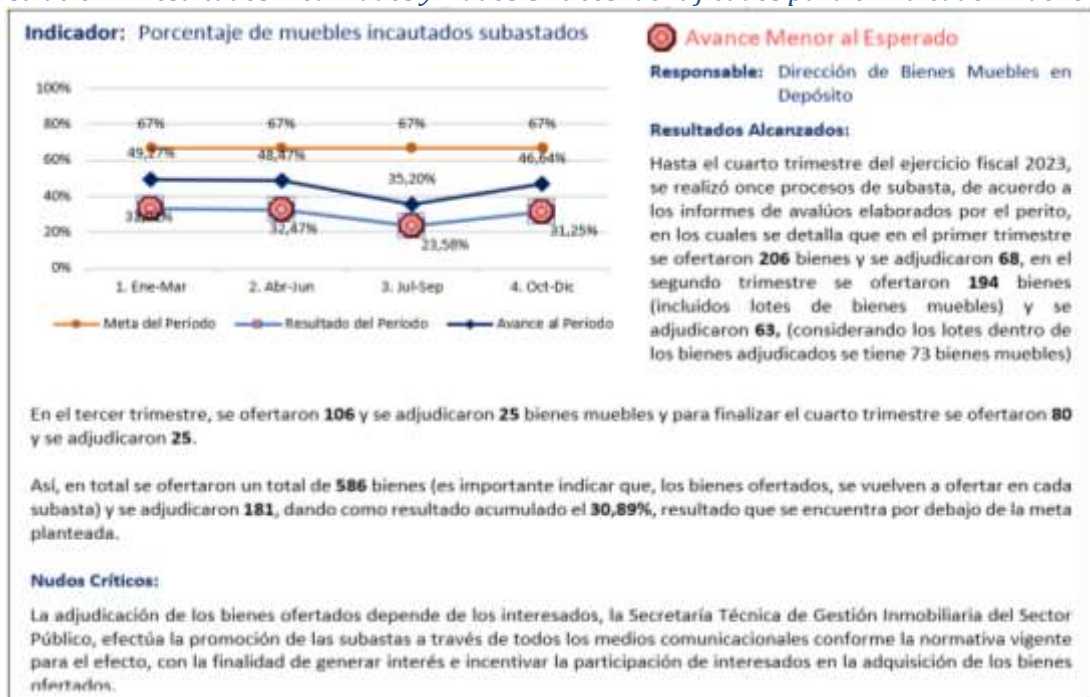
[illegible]

Indicador: Porcentaje de muebles incautados subastados

Avance Menor al Esperado

100%
80%
60%
40%
20%
0%

67% 67% 67% 67%
49,77% 48,47% 46,64%
35,20%
33,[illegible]% 32,47% 23,58% 31,25%

1. Ene-Mar 2. Abr-Jun 3. Jul-Sep 4. Oct-Dic

Meta del Período Resultado del Período Avance al Período

Responsable: Dirección de Bienes Muebles en Depósito

Resultados Alcanzados:

Hasta el cuarto trimestre del ejercicio fiscal 2023, se realizó once procesos de subasta, de acuerdo a los informes de avalúos elaborados por el perito, en los cuales se detalla que en el primer trimestre se ofertaron 206 bienes y se adjudicaron 68, en el segundo trimestre se ofertaron 194 bienes (incluidos lotes de bienes muebles) y se adjudicaron 63, (considerando los lotes dentro de los bienes adjudicados se tiene 73 bienes muebles)

En el tercer trimestre, se ofertaron 106 y se adjudicaron 25 bienes muebles y para finalizar el cuarto trimestre se ofertaron 80 y se adjudicaron 25.

Así, en total se ofertaron un total de 586 bienes (es importante indicar que, los bienes ofertados, se vuelven a ofertar en cada subasta) y se adjudicaron 181, dando como resultado acumulado el 30,89%, resultado que se encuentra por debajo de la meta planteada.

Nudos Críticos:

La adjudicación de los bienes ofertados depende de los interesados, la Secretaría Técnica de Gestión Inmobiliaria del Sector Público, efectúa la promoción de las subastas a través de todos los medios comunicacionales conforme la normativa vigente para el efecto, con la finalidad de generar interés e incentivar la participación de interesados en la adquisición de los bienes ofertados.